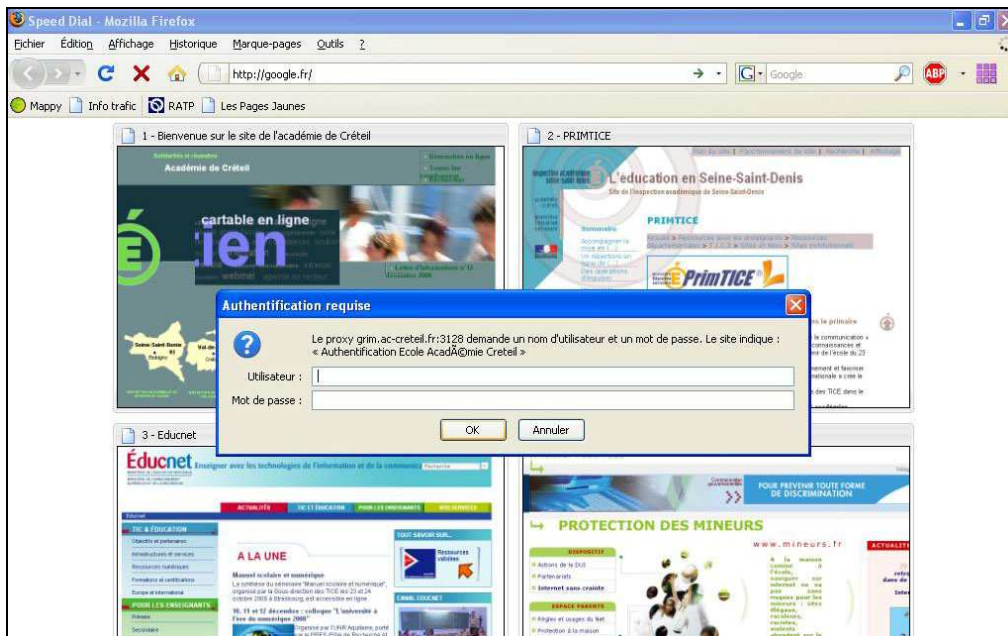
Speed Dial - Mozilla Firefox

Fichier Édition Affichage Historique Marque-pages Outils ?

http://google.fr/

Google

Mappy Info trafic RATP Les Pages Jaunes

1 - Bienvenue sur le site de l'académie de Créteil

Académie de Créteil

cartable en ligne

ien

webmel

2 - PRIMTICE

L'education en Seine-Saint-Denis

Site de l'inspection académique de Seine-Saint-Denis

PRIMTICE

PrimTICE

Authentification requise

Le proxy grim.ac-creteil.fr:3128 demande un nom d'utilisateur et un mot de passe. Le site indique : « Authentification Ecole AcadÃ©mie Creteil »

Utilisateur :

Mot de passe :

OK

Annuler

3 - Educnet

Éducnet Enseigner avec les technologies de l'information et de la communication

A LA UNE

Manuel scolaire et numérique

POUR PREVENIR TOUTE FORME DE DISCRIMINATION

PROTECTION DES MINEURS

www.mineurs.fr

ACTUALITÉ